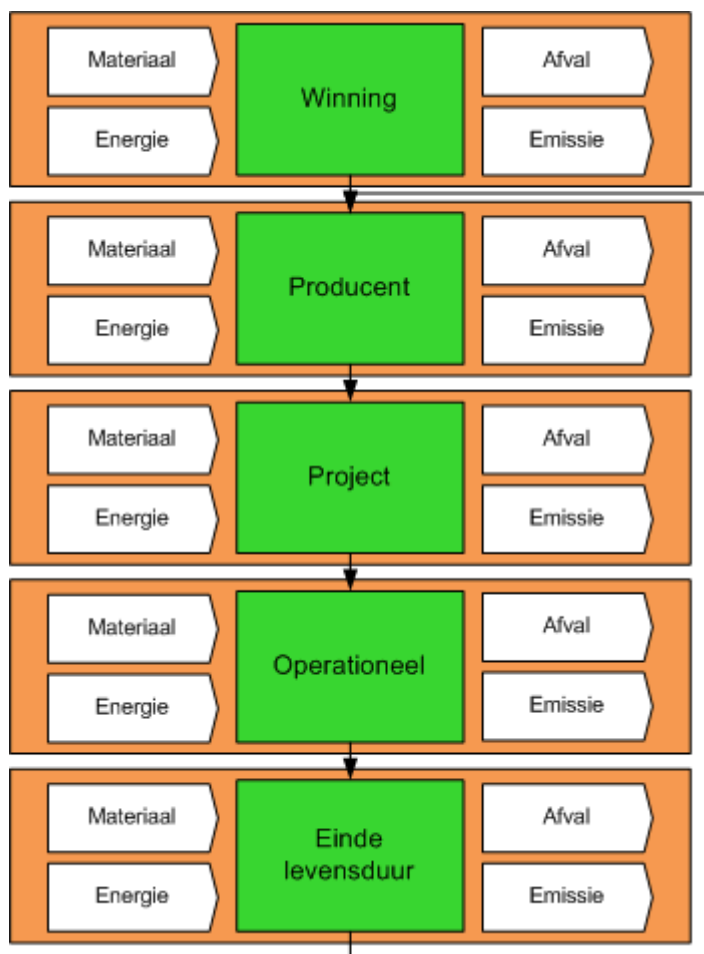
Materiaal

Energie

Winning

Afval

Emissie

Materiaal

Energie

Producent

Afval

Emissie

Materiaal

Energie

Project

Afval

Emissie

Materiaal

Energie

Operationeel

Afval

Emissie

Materiaal

Energie

Einde levensduur

Afval

Emissie